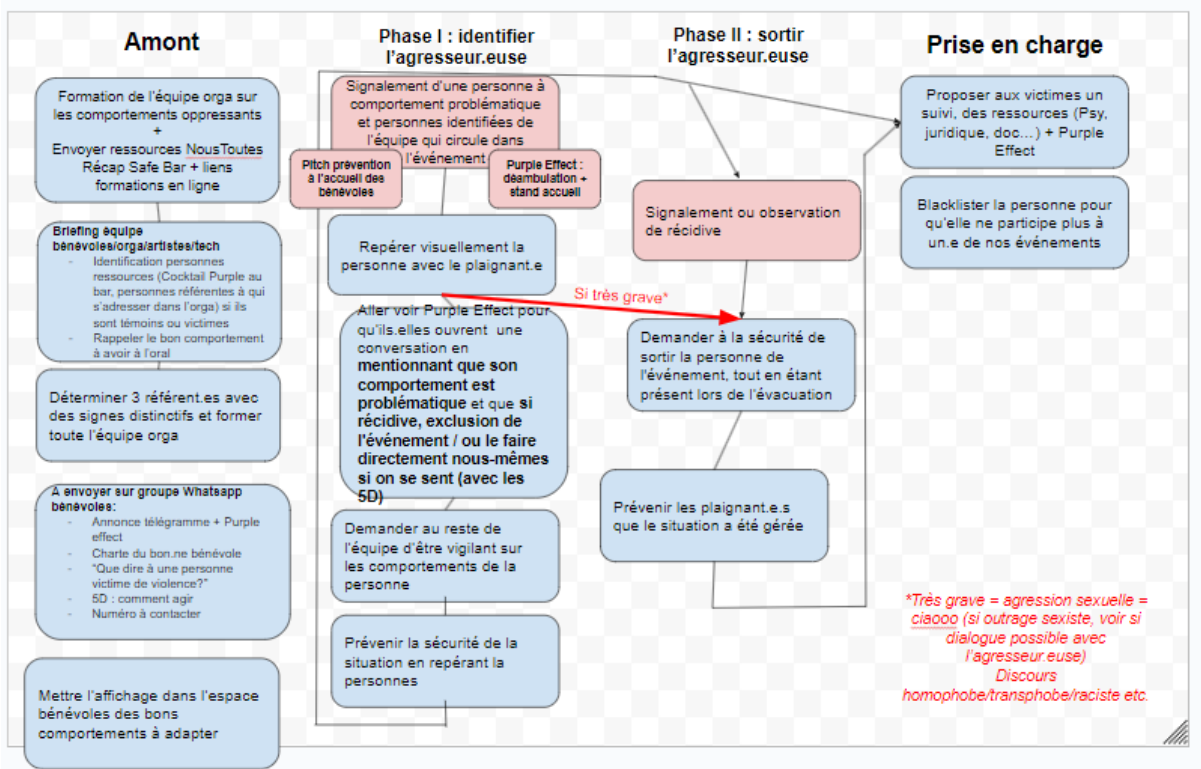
Amont

Formation de l'équipe orga sur les comportements oppressants
+
Envoyer ressources NousToutes Récap Safe Bar + liens formations en ligne

Briefing équipe bénévoles/orga/artistes/tech
- Identification personnes ressources (Cocktail Purple au bar, personnes référentes à qui s'adresser dans l'orga) si ils sont témoins ou victimes
- Rappeler le bon comportement à avoir à l'oral

Déterminer 3 référent.es avec des signes distinctifs et former toute l'équipe orga

A envoyer sur groupe Whatsapp bénévoles:
- Annonce télégramme + Purple effect
- Charte du bon.ne bénévole
- "Que dire à une personne victime de violence?"
- 5D : comment agir
- Numéro à contacter

Mettre l'affichage dans l'espace bénévoles des bons comportements à adapter

Phase I : identifier l'agresseur.euse

Signalement d'une personne à comportement problématique et personnes identifiées de l'équipe qui circule dans l'événement

Pitch prévention à l'accueil des bénévoles

Purple Effect : déambulation + stand accueil

Repérer visuellement la personne avec le plaignant.e

Aller voir Purple Effect pour qu'ils.elles ouvrent une conversation en **mentionnant que son comportement est problématique** et que **si récidive, exclusion de l'événement / ou le faire directement nous-mêmes si on se sent (avec les 5D)**

Demander au reste de l'équipe d'être vigilant sur les comportements de la personne

Prévenir la sécurité de la situation en repérant la personnes

Si très grave*

Phase II : sortir l'agresseur.euse

Signalement ou observation de récidive

Demander à la sécurité de sortir la personne de l'événement, tout en étant présent lors de l'évacuation

Prévenir les plaignant.e.s que le situation a été gérée

Prise en charge

Proposer aux victimes un suivi, des ressources (Psy, juridique, doc...) + Purple Effect

Blacklister la personne pour qu'elle ne participe plus à un.e de nos événements

*Très grave = agression sexuelle = ciaooo (si outrage sexiste, voir si dialogue possible avec l'agresseur.euse)
Discours homophobe/transphobe/raciste etc.